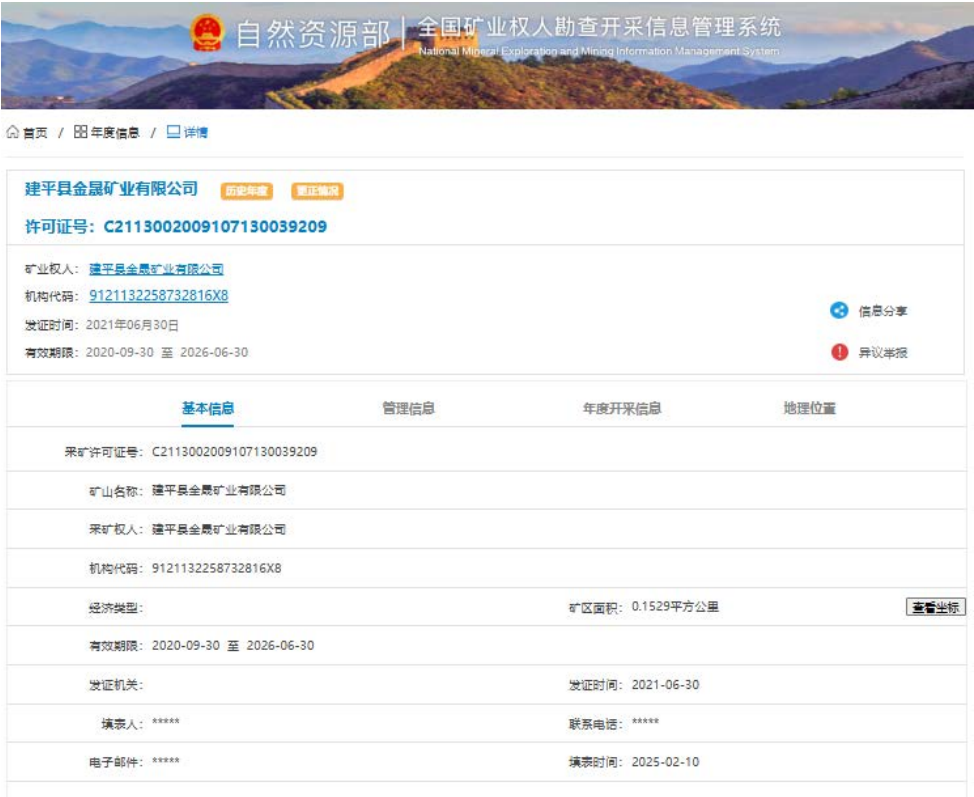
自然资源部 | 全国矿业权人勘查开采信息管理系统
National Mineral Exploration and Mining Information Management System

首页 / 年度信息 / 详情

建平县金晟矿业有限公司 历史年度 更正情况

许可证号：C2113002009107130039209

矿业权人：建平县金晟矿业有限公司
机构代码：9121132258732816X8
发证时间：2021年06月30日
有效期限：2020-09-30 至 2026-06-30

信息分享
异议举报

基本信息 管理信息 年度开采信息 地理位置

采矿许可证号：C2113002009107130039209

矿山名称：建平县金晟矿业有限公司

采矿权人：建平县金晟矿业有限公司

机构代码：9121132258732816X8

经济类型： 矿区面积：0.1529平方公里 查看坐标

有效期限：2020-09-30 至 2026-06-30

发证机关： 发证时间：2021-06-30

填表人：***** 联系电话：*****

电子邮件：***** 填表时间：2025-02-10